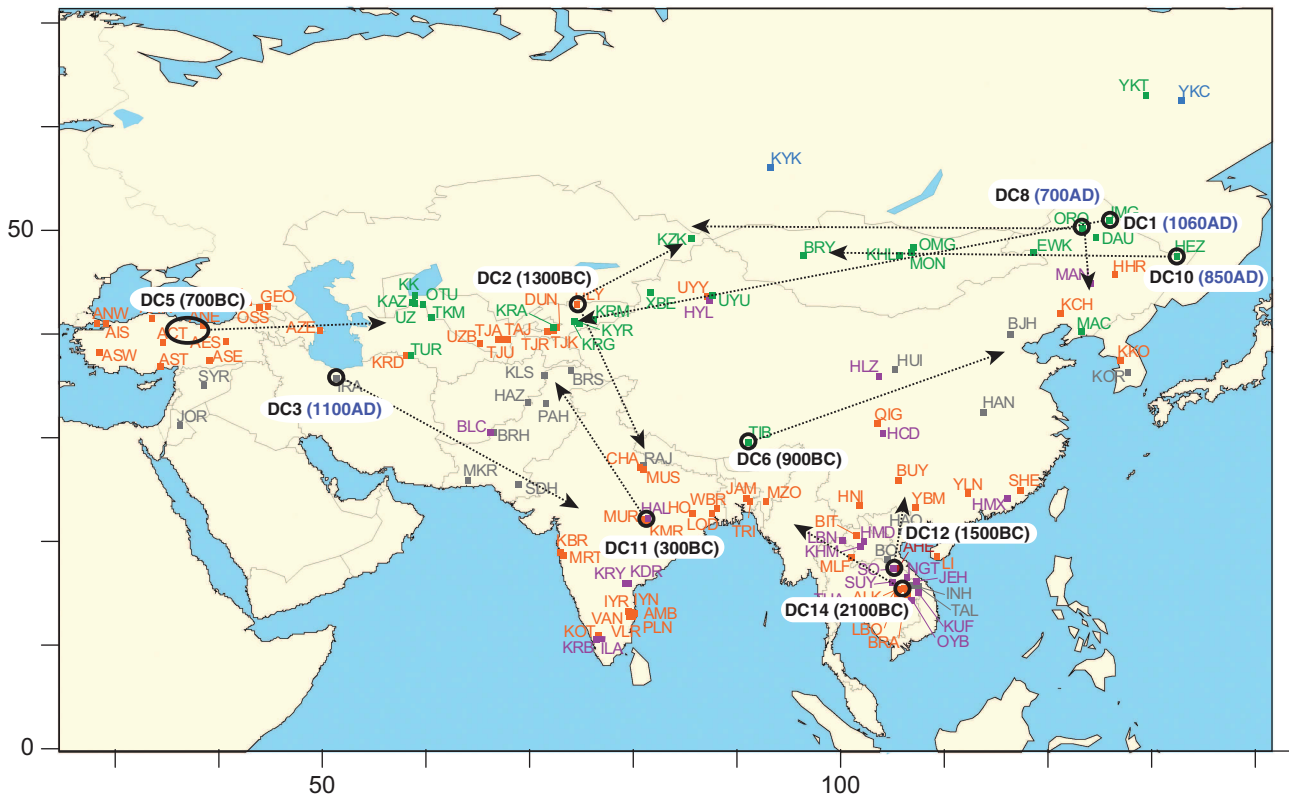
YKT
YKC
KYK
DC8 (700AD)
IMG
ORO
DC1 (1060AD)
DAU
HEZ
EWK
DC10 (850AD)
KZK
BRY
KHL
OMG
MON
MAN
HHR
DC2 (1300BC)
UYY
UYU
HYL
DUN
HLY
XBE
KRM
KYR
KRG
KRA
KCH
MAC
BJH
KKO
KOR
KK
KAZ
OTU
UZ
TKM
TUR
KRD
UZB
TJA
TAJ
TJU
TJR
TJK
GEO
OSS
AZE
DC5 (700BC)
ANW
AIS
ASW
ACT
ANE
AES
AST
ASE
SYR
JOR
DC3 (1100AD)
IRA
KLS
BRS
HAZ
PAH
BLC
BRH
MKR
SDH
HLZ
HUI
HAN
QIG
HCD
TIB
DC6 (900BC)
CHA
RAJ
MUS
MUR
HAL
KMR
HO
WBR
LOD
JAM
MZO
TRI
DC11 (300BC)
BUY
YBM
YLN
SHE
HMX
HNI
BIT
HMD
HAO
LBN
KHM
BO
AHE
DC12 (1500BC)
LI
MLF
SO
NGT
SUY
JEH
INH
ALK
TAL
THA
DC14 (2100BC)
KUF
OYB
LBO
BRA
KBR
MRT
KRY
KDR
IYR
IYN
AMB
VAN
VLR
PLN
KOT
KRB
ILA
50
0
50
100